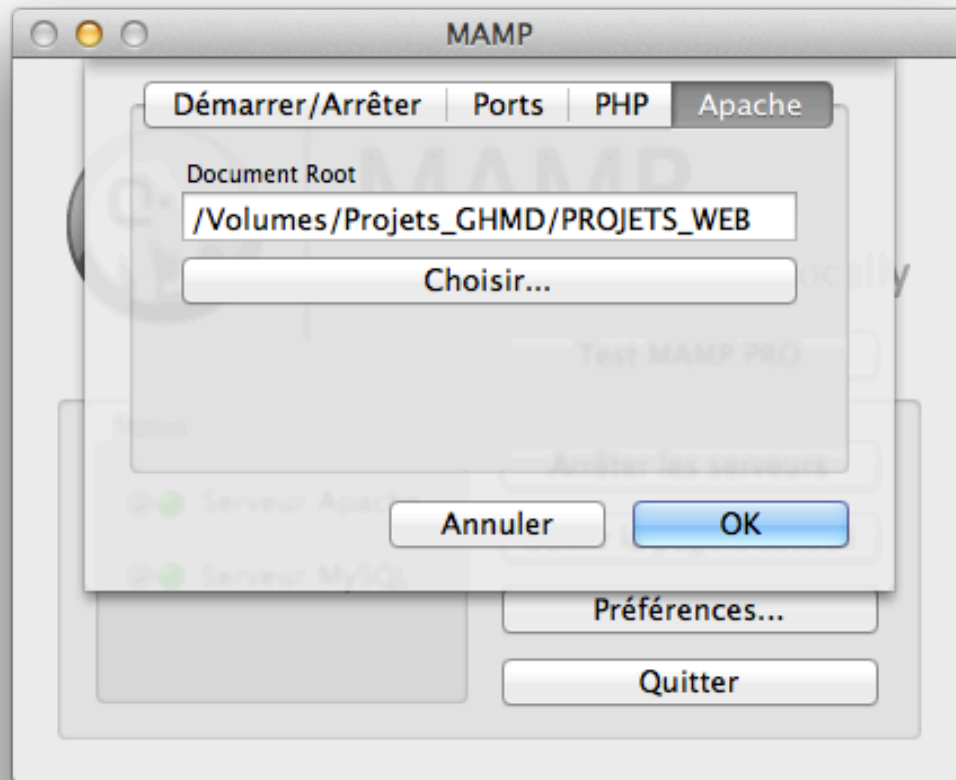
MAMP

Démarrer/Arrêter | Ports | PHP | Apache

Document Root

/Volumes/Projets_GHMD/PROJETS_WEB

Choisir...

Annuler

OK

MAMP

ocally

Test MAMP PRO

Status

Serveur Apache

Serveur MySQL

Arrêter les serveurs

Préférences...

Quitter